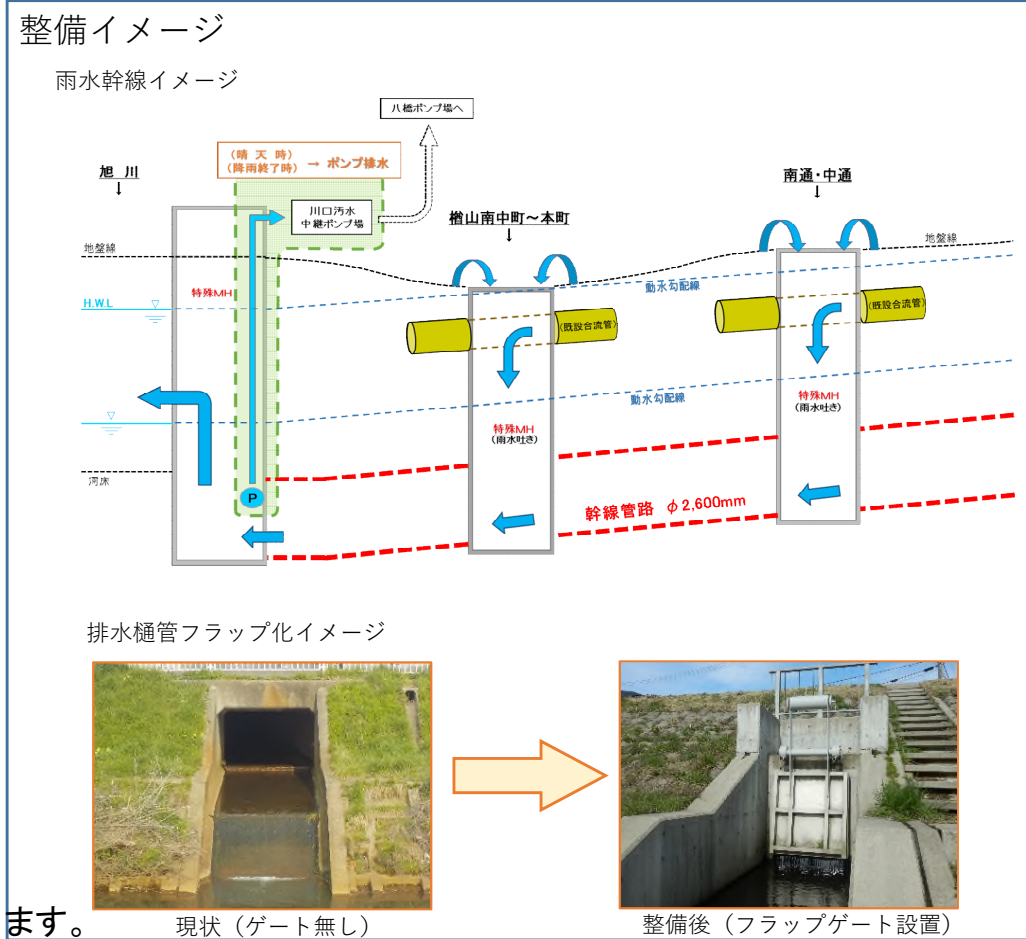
整備イメージ

雨水幹線イメージ

八橋ポンプ場へ

(晴天時)
(降雨終了時) → ポンプ排水

旭 川
↓

川口汚水
中継ポンプ場

楢山南中町～本町
↓

南通・中通
↓

地盤線

地盤線

H.W.L

特殊MH

動水勾配線

(既設合流管)

(既設合流管)

動水勾配線

特殊MH
(雨水吐き)

特殊MH
(雨水吐き)

河床

P

幹線管路 φ2,600mm

排水樋管フラップ化イメージ

ます。

現状（ゲート無し）

整備後（フラップゲート設置）